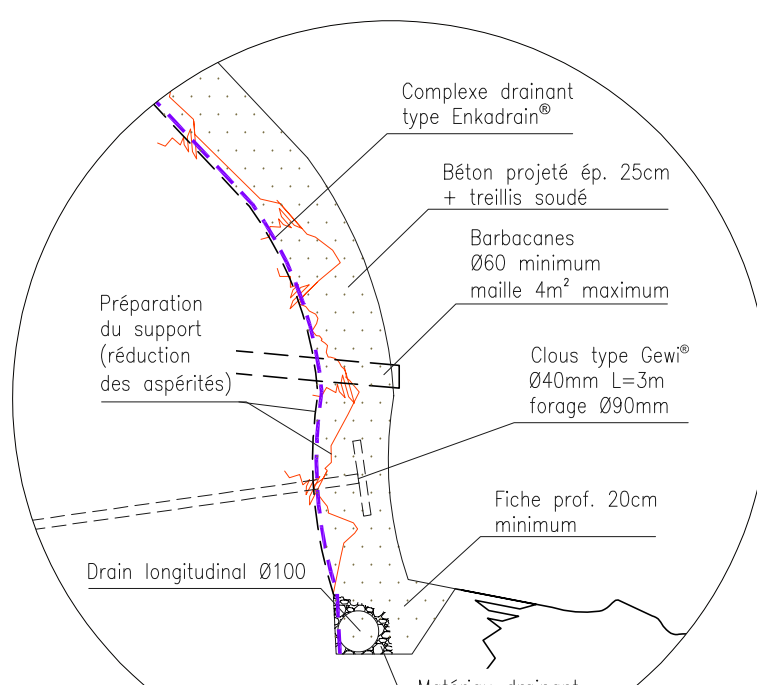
Complexe drainant type Enkadrain®

Béton projeté ép. 25cm + treillis soudé

Barbacanes Ø60 minimum maille 4m² maximum

Préparation du support (réduction des aspérités)

Clous type Gewi® Ø40mm L=3m forage Ø90mm

Fiche prof. 20cm minimum

Drain longitudinal Ø100

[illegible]